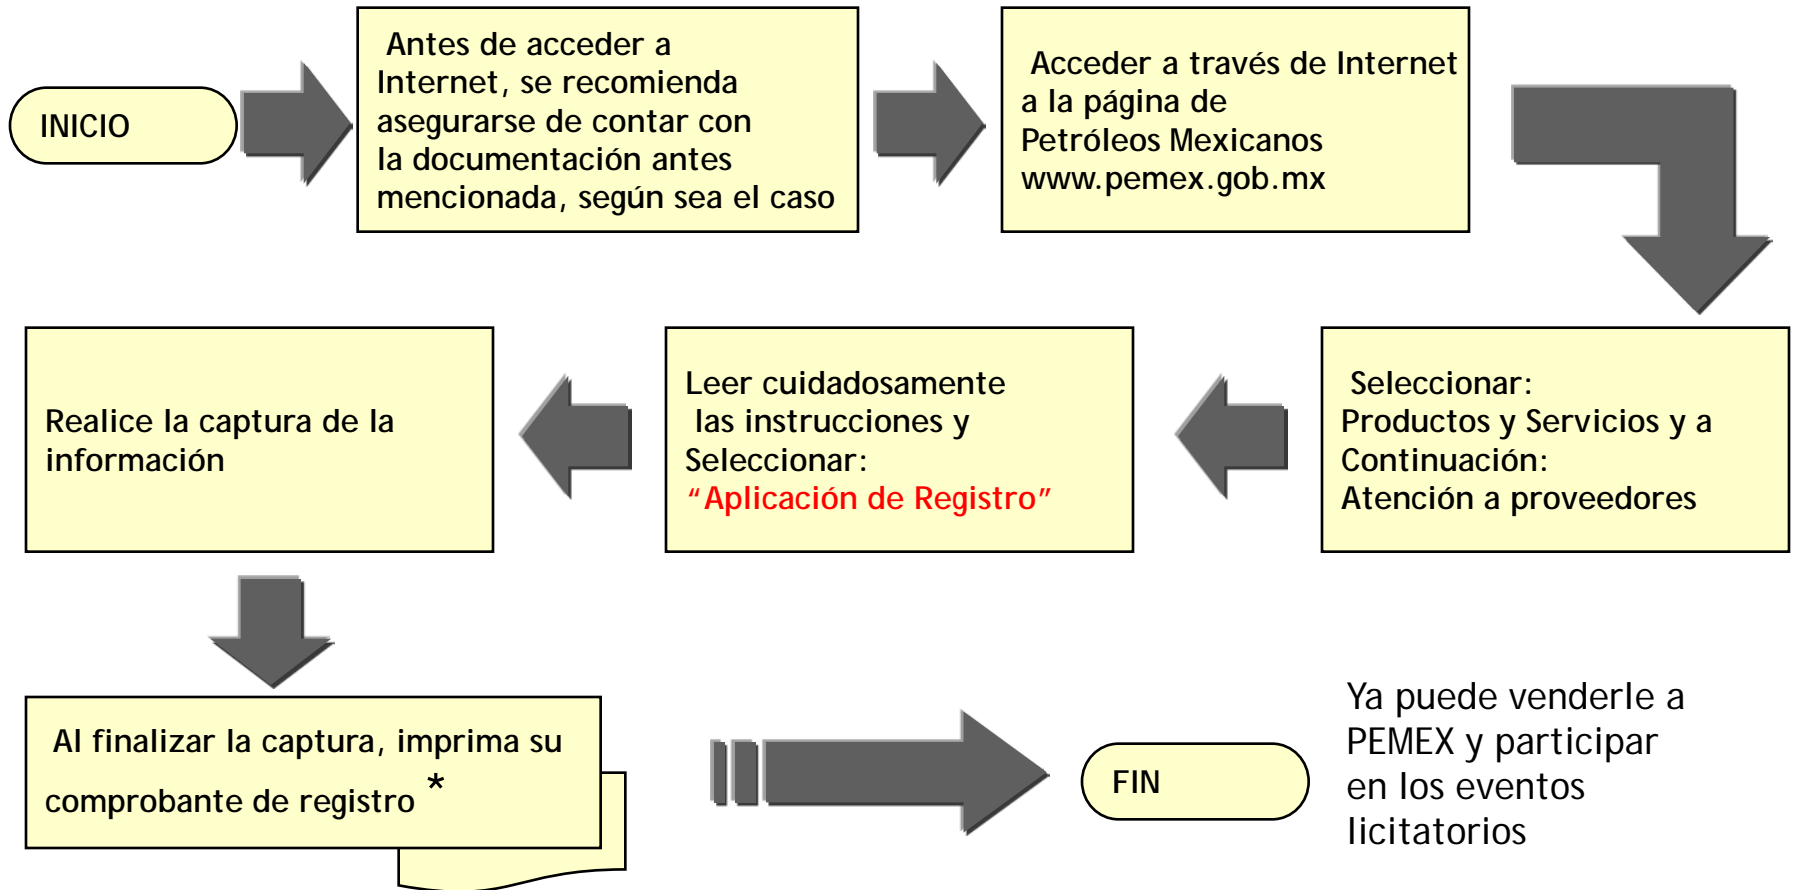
INICIO

Antes de acceder a Internet, se recomienda asegurarse de contar con la documentación antes mencionada, según sea el caso

Acceder a través de Internet a la página de Petróleos Mexicanos www.pemex.gob.mx

Seleccionar: Productos y Servicios y a Continuación: Atención a proveedores

Leer cuidadosamente las instrucciones y Seleccionar: “Aplicación de Registro”

Realice la captura de la información

Al finalizar la captura, imprima su comprobante de registro *

FIN

Ya puede venderle a PEMEX y participar en los eventos licitatorios